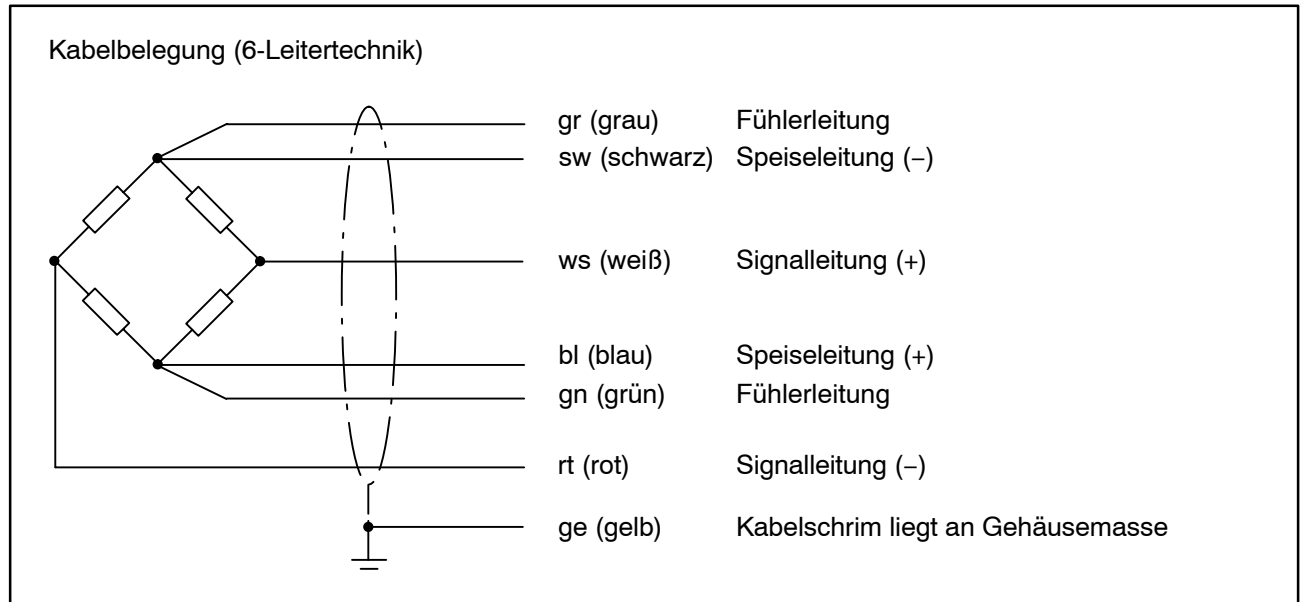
Kabelbelegung (6-Leitertechnik)

gr (grau) Fühlerleitung
sw (schwarz) Speiseleitung (−)
ws (weiß) Signalleitung (+)
bl (blau) Speiseleitung (+)
gn (grün) Fühlerleitung
rt (rot) Signalleitung (−)
ge (gelb) Kabelschrim liegt an Gehäusemasse